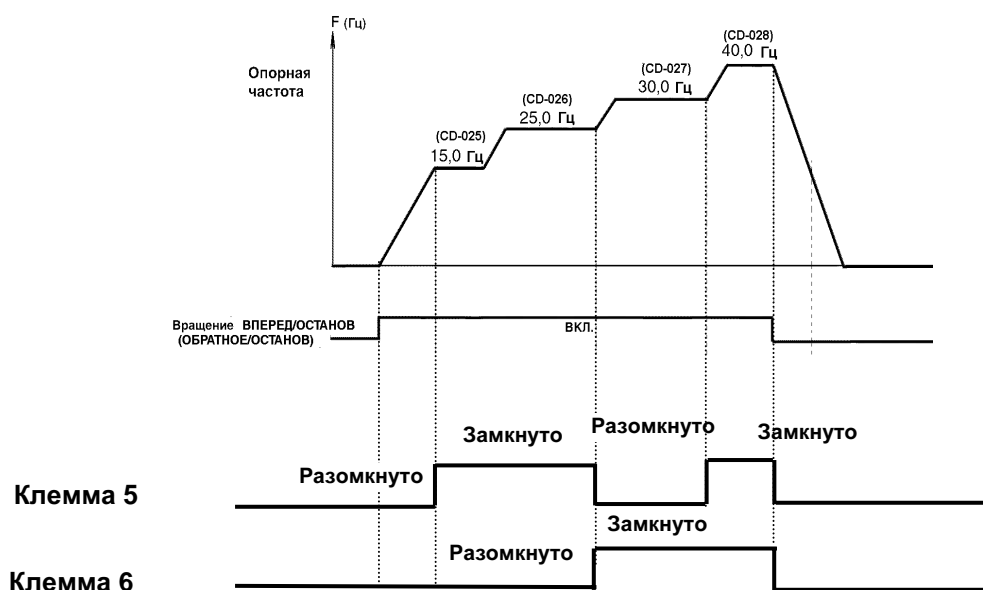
F (Гц)

Опорная частота

(CD-025)
15,0 Гц

(CD-026)
25,0 Гц

(CD-027)
30,0 Гц

(CD-028)
40,0 Гц

Вращение ВПЕРЕД/ОСТАНОВ (ОБРАТНОЕ/ОСТАНОВ)

ВКЛ.

Замкнуто

Разомкнуто

Замкнуто

Разомкнуто

Клемма 5

Замкнуто

Разомкнуто

Клемма 6